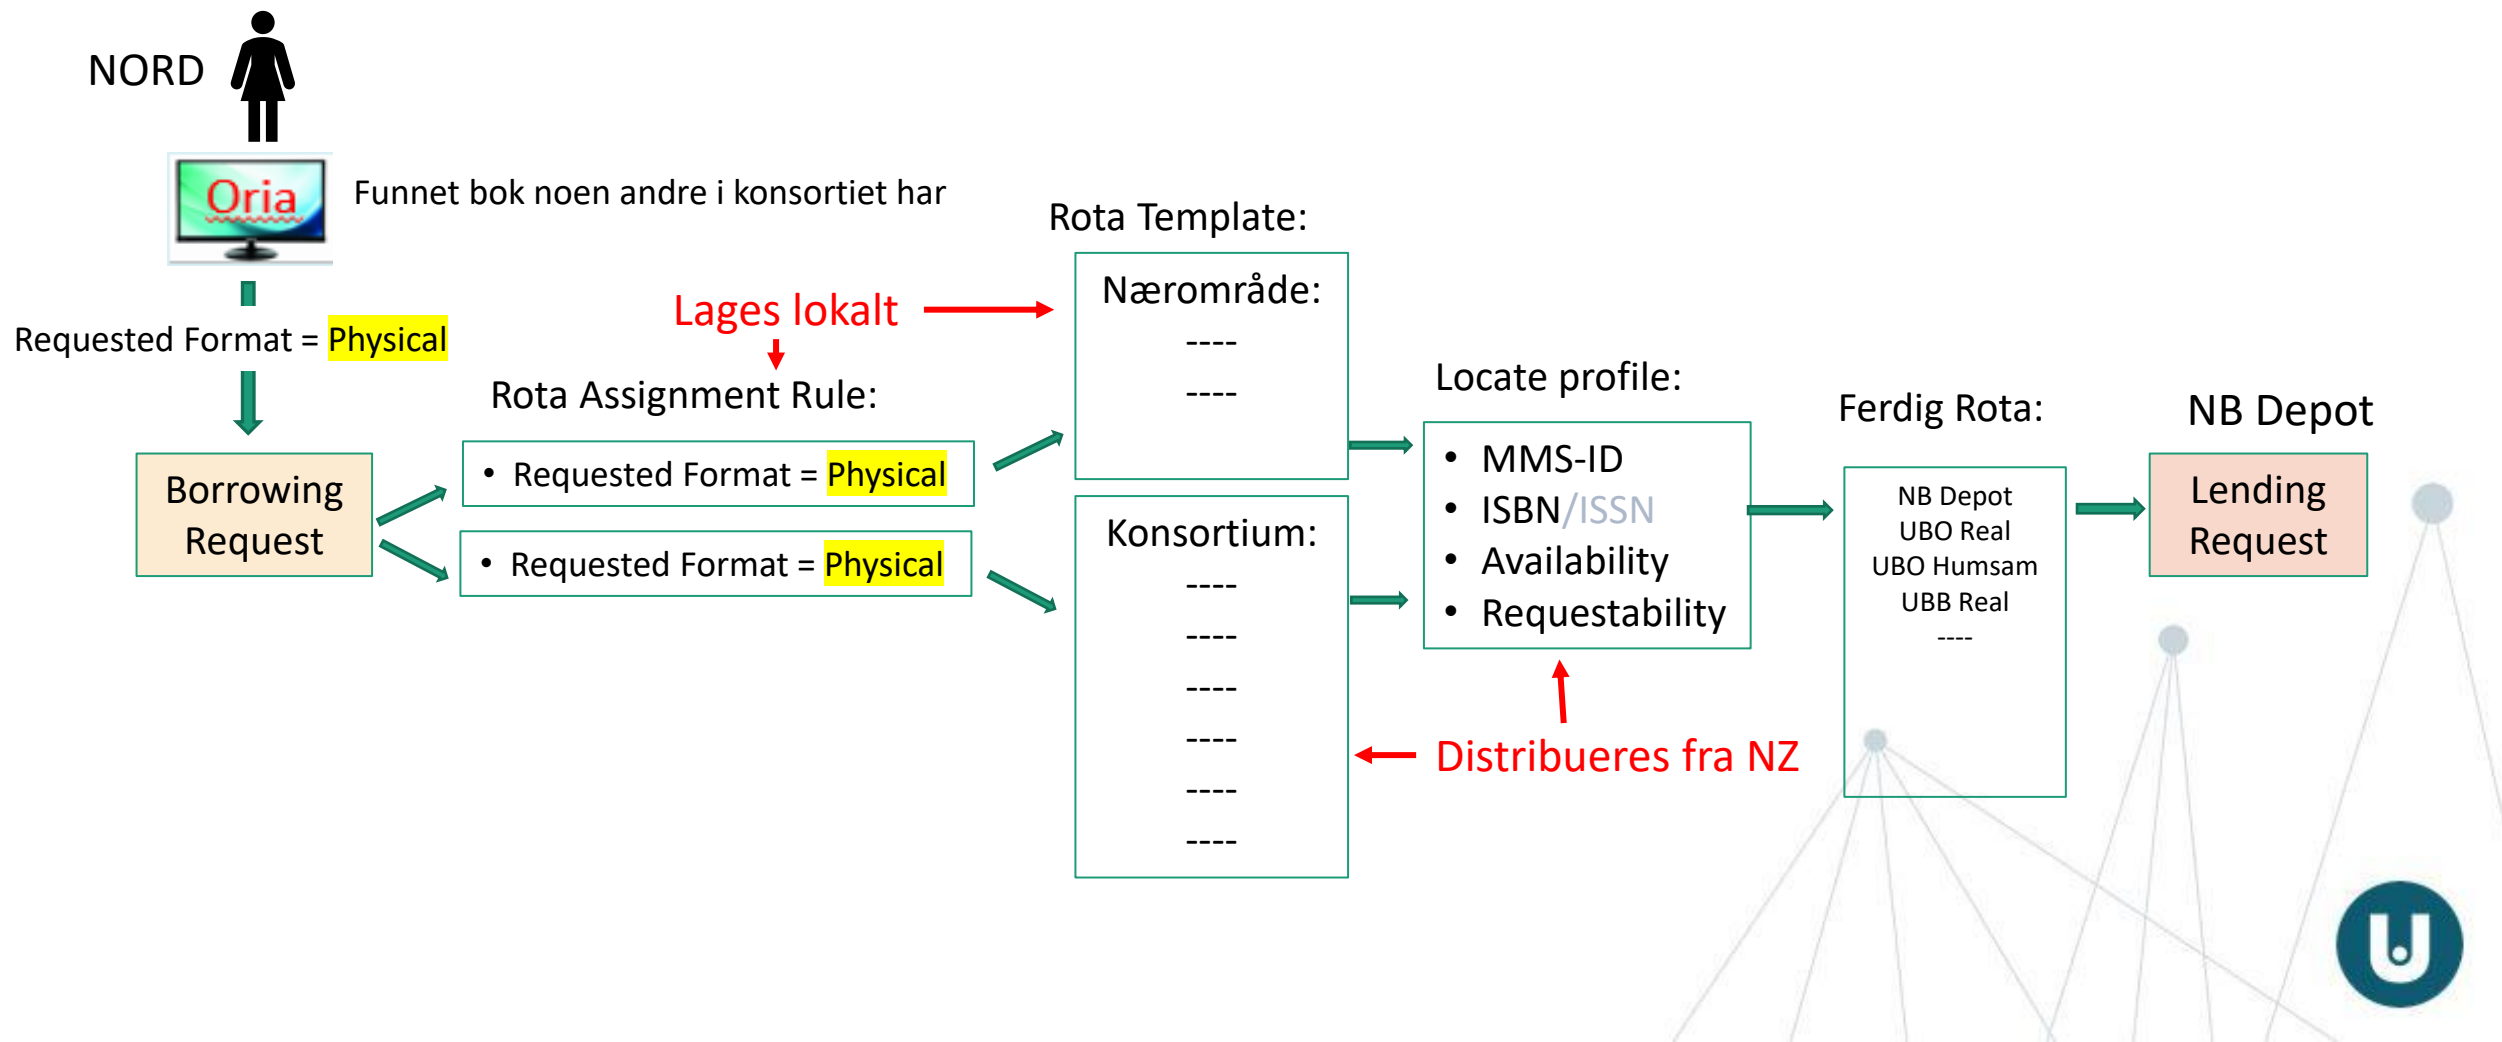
NORD

Oria

Funnet bok noen andre i konsortiet har

Requested Format = Physical

Borrowing Request

Lages lokalt

Rota Assignment Rule:

• Requested Format = Physical

• Requested Format = Physical

Rota Template:

Nærområde:
----
----

Konsortium:
----
----
----
----
----
----

Locate profile:

• MMS-ID
• ISBN/ISSN
• Availability
• Requestability

Distribueres fra NZ

Ferdig Rota:

NB Depot
UBO Real
UBO Humsam
UBB Real
----

NB Depot

Lending Request